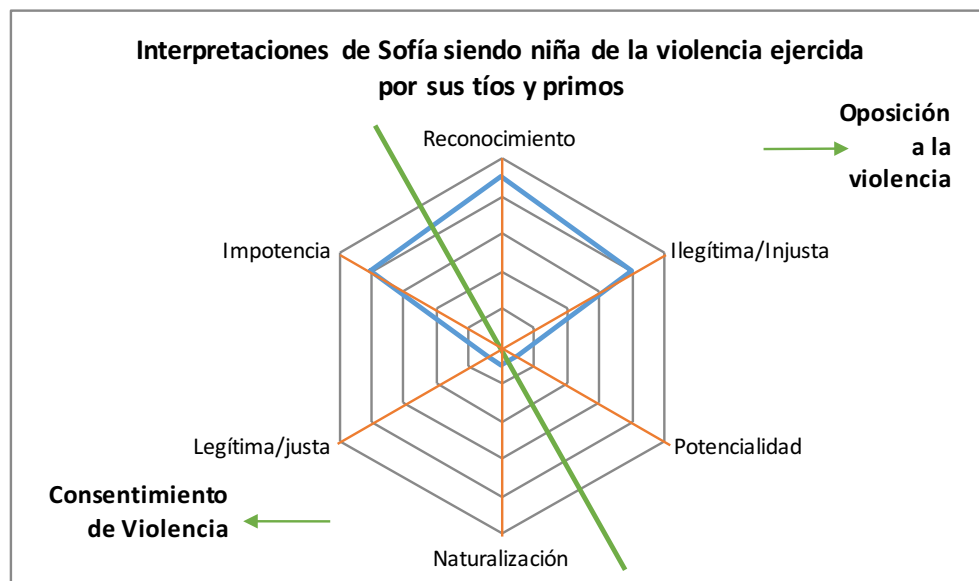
Interpretaciones de Sofía siendo niña de la violencia ejercida por sus tíos y primos

Oposición a la violencia

Reconocimiento

Impotencia

Ilegítima/Injusta

Legítima/justa

Potencialidad

Consentimiento de Violencia

Naturalización